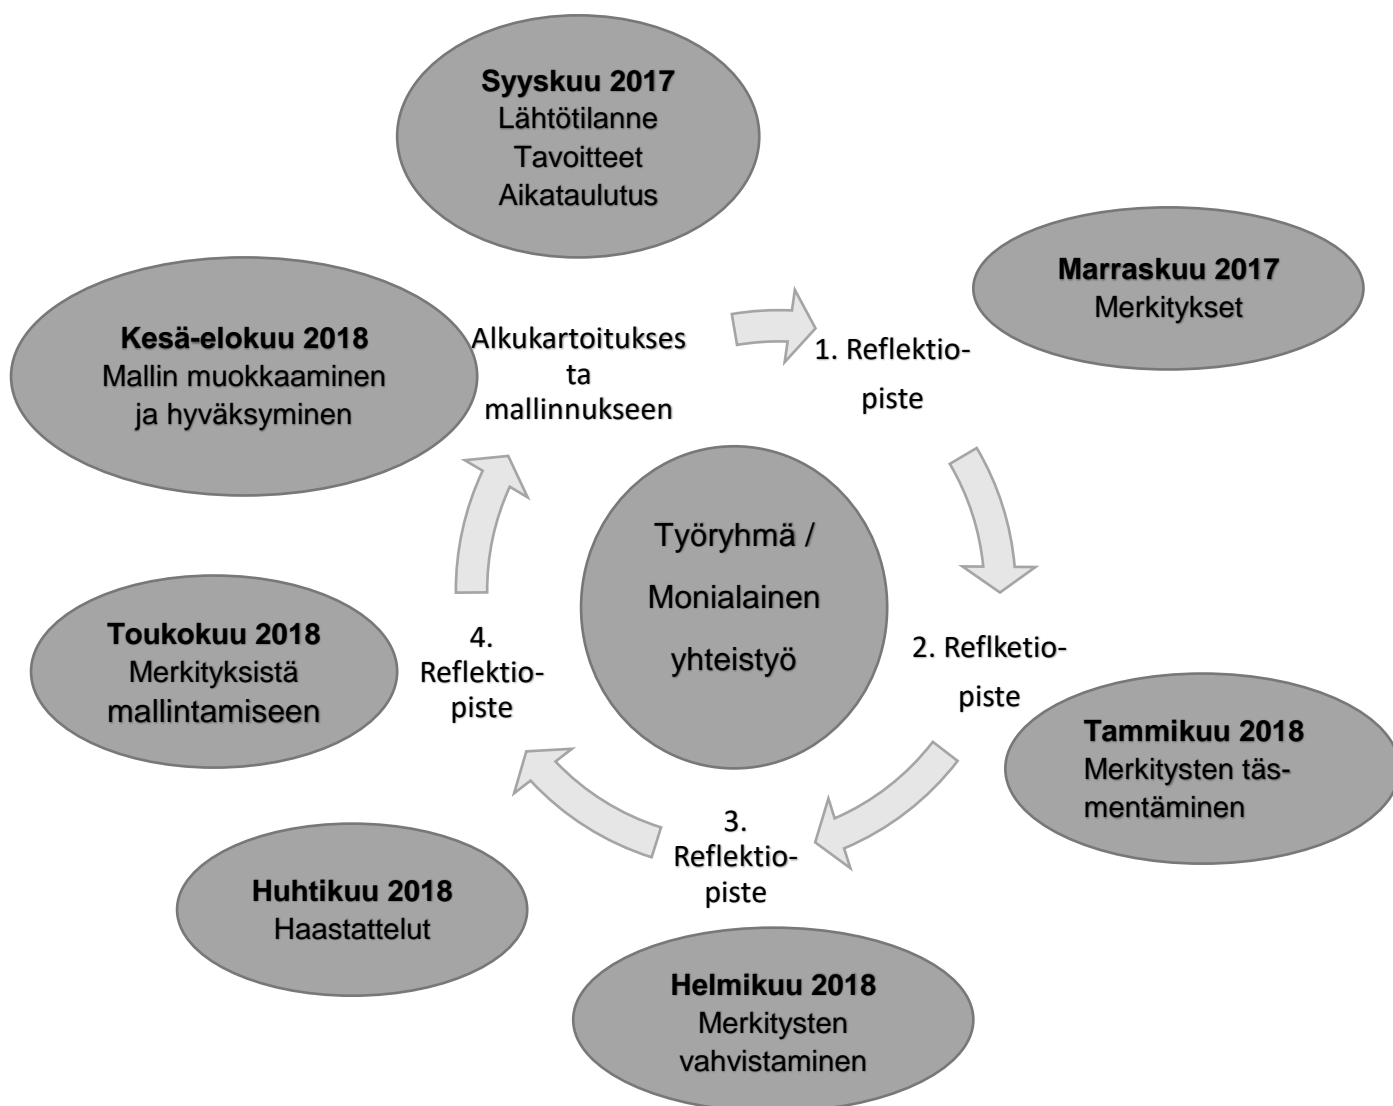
Syyskuu 2017
Lähtötilanne
Tavoitteet
Aikataulutus

Marraskuu 2017
Merkitykset

Kesä-elokuu 2018
Mallin muokkaaminen ja hyväksyminen

Alkukartoitukses ta mallinnukseen

1. Reflektiopiste

Työryhmä / Monialainen yhteistyö

Toukokuu 2018
Merkityksistä mallintamiseen

4. Reflektiopiste

2. Reflketiopiste

Tammikuu 2018
Merkitysten täsmentäminen

3. Reflektiopiste

Huhtikuu 2018
Haastattelut

Helmikuu 2018
Merkitysten vahvistaminen